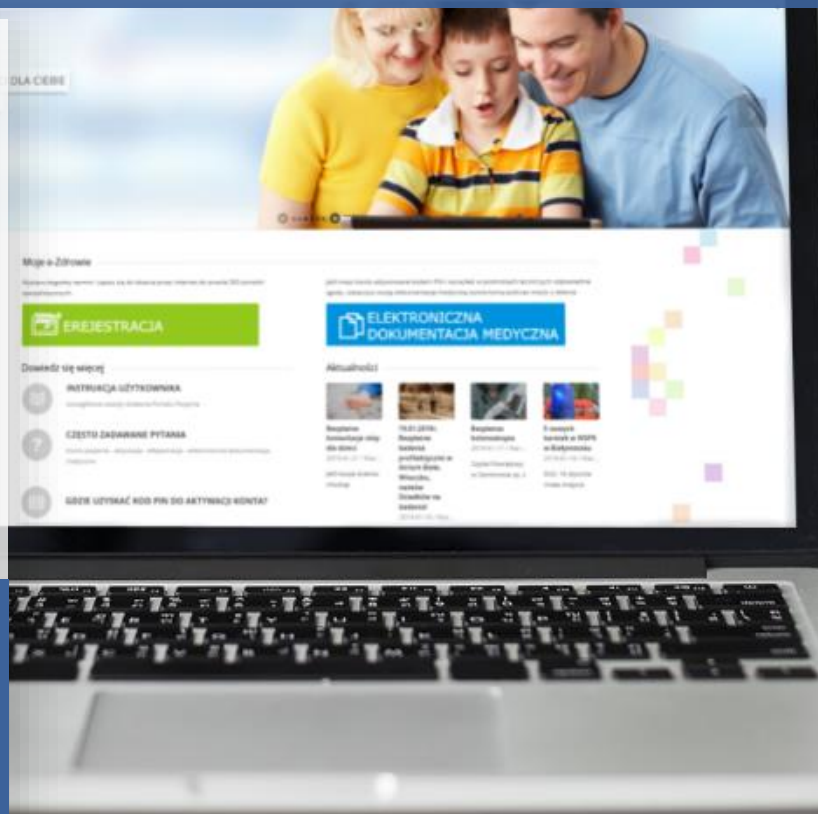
DLA CIEBIE

Moje e-Zdrowie

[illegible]

EREJESTRACJA

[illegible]

ELEKTRONICZNA DOKUMENTACJA MEDYCZNA

Dowiedz się więcej

INSTRUKCJA UŻYTKOWNIKA

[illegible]

CZĘSTO ZADAWANE PYTANIA

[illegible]

GDZIE UZYSKAĆ KOD PIN DO AKTYWACJI KONTA?

Aktualności

Bezpłatne konsultacje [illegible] dla dzieci

19.01.2016r. Bezpłatne badania profilaktyczne w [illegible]

Bezpłatne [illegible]

5 nowych karetek w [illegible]

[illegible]